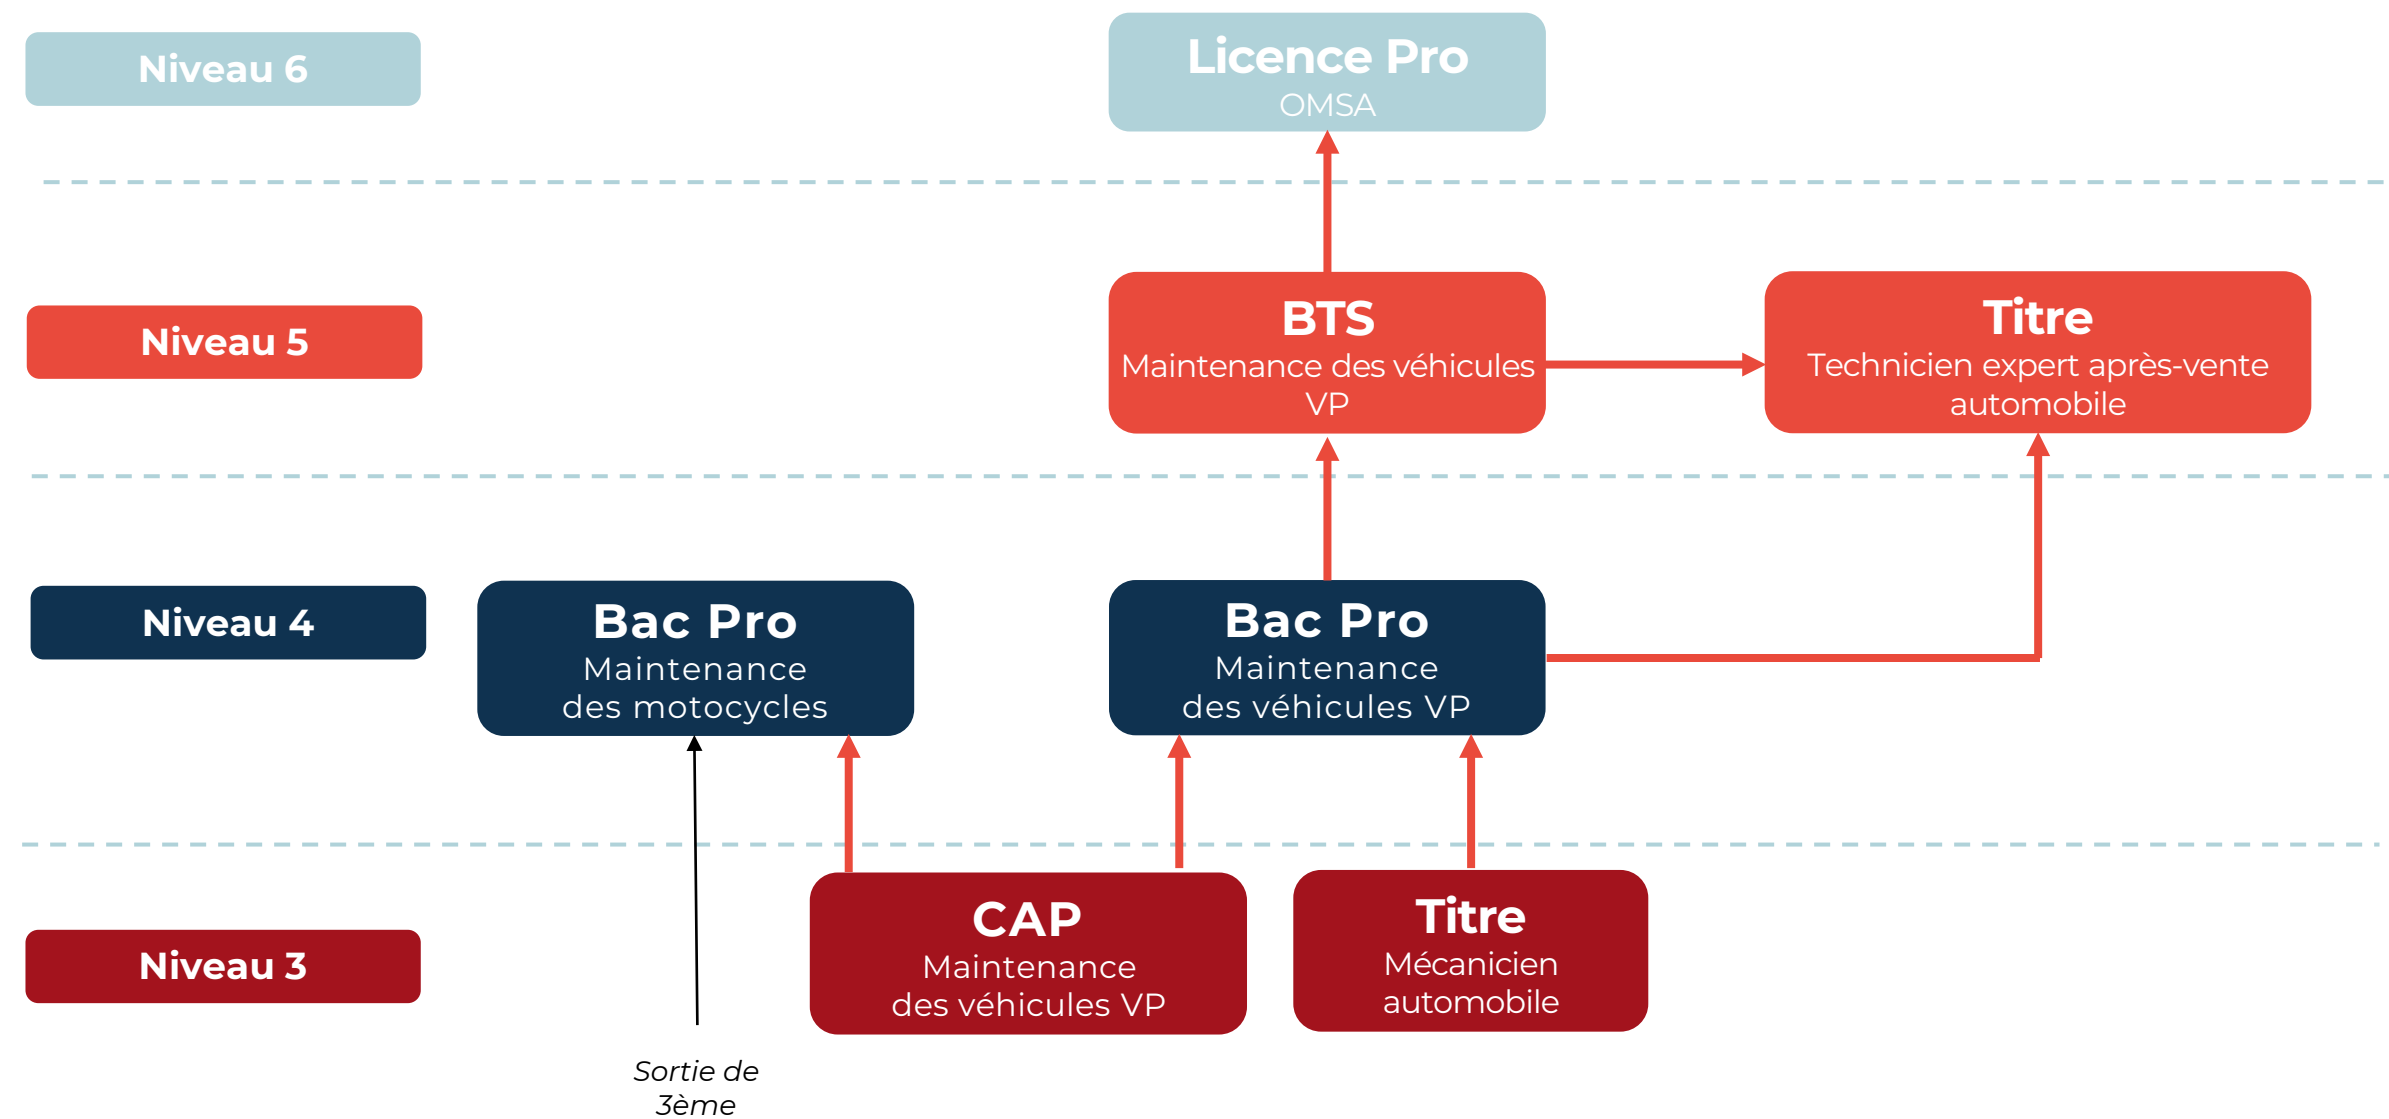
Niveau 6

Licence Pro
OMSA

Niveau 5

BTS
Maintenance des véhicules VP

Titre
Technicien expert après-vente automobile

Niveau 4

Bac Pro
Maintenance des motocycles

Bac Pro
Maintenance des véhicules VP

Niveau 3

CAP
Maintenance des véhicules VP

Titre
Mécanicien automobile

Sortie de 3ème